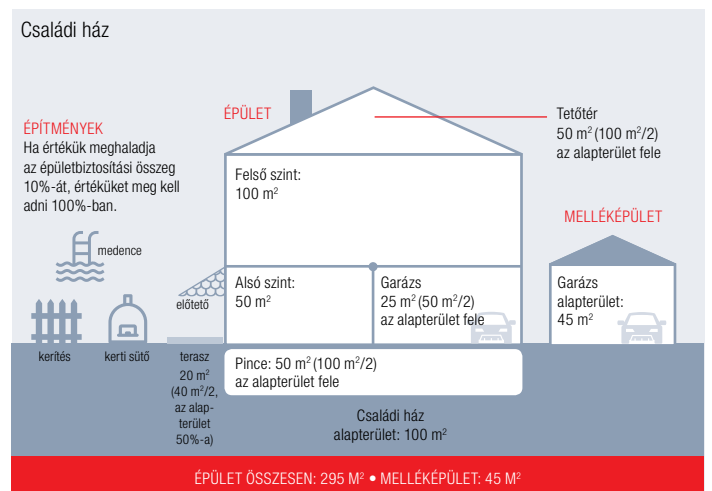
Családi ház

ÉPÍTMÉNYEK
Ha értékük meghaladja az épületbiztosítási összeg 10%-át, értéküket meg kell adni 100%-ban.

medence

kerítés

kerti sütő

előtető

terasz
20 m$^2$
(40 m$^2$/2, az alapterület 50%-a)

ÉPÜLET

Tetőtér
50 m$^2$ (100 m$^2$/2)
az alapterület fele

Felső szint:
100 m$^2$

Alsó szint:
50 m$^2$

Garázs
25 m$^2$ (50 m$^2$/2)
az alapterület fele

Pince: 50 m$^2$ (100 m$^2$/2)
az alapterület fele

Családi ház
alapterület: 100 m$^2$

MELLÉKÉPÜLET

Garázs
alapterület:
45 m$^2$

ÉPÜLET ÖSSZESEN: 295 M$^2$ • MELLÉKÉPÜLET: 45 M$^2$